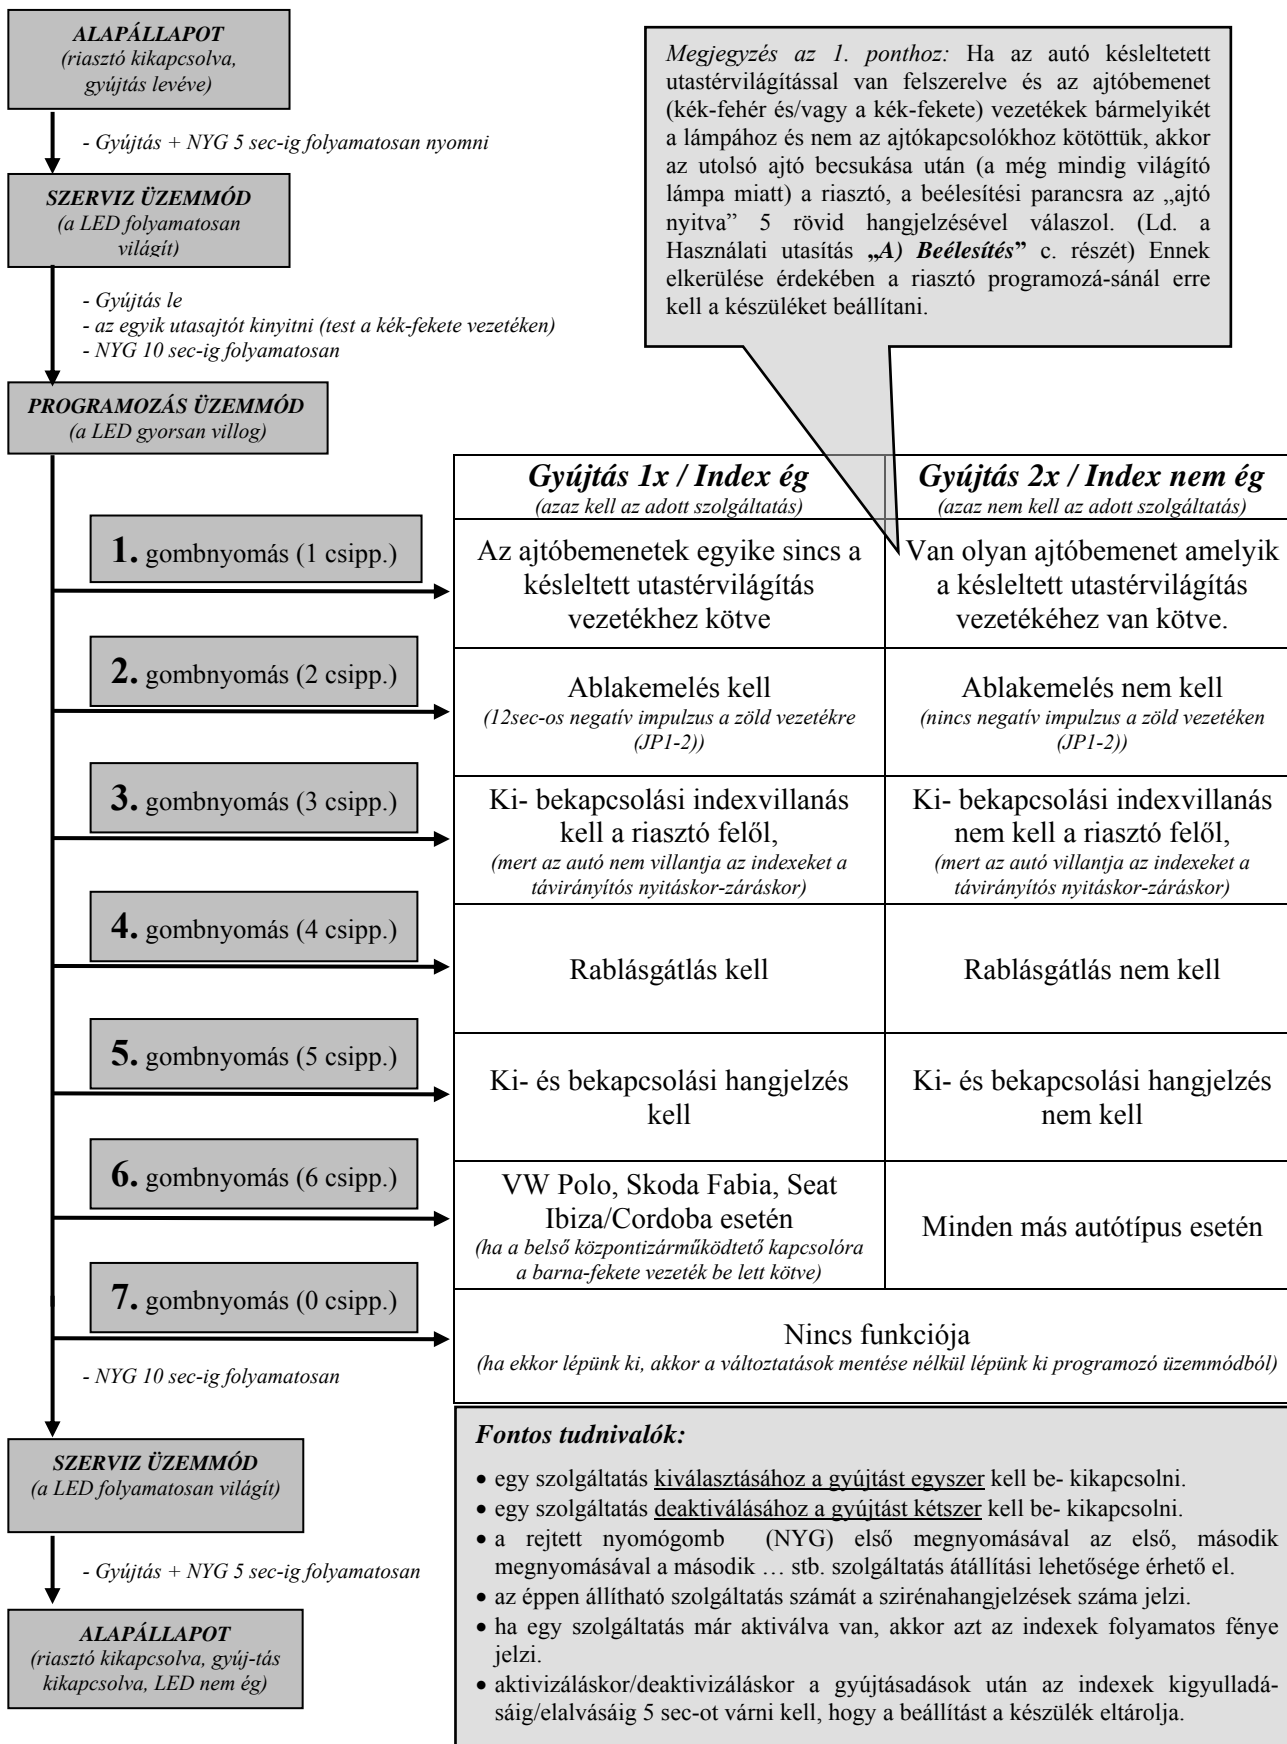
ALAPÁLLAPOT
(riasztó kikapcsolva, gyújtás levéve)

- Gyújtás + NYG 5 sec-ig folyamatosan nyomni

SZERVIZ ÜZEMMÓD
(a LED folyamatosan világít)

- Gyújtás le
- az egyik utasajtót kinyitni (test a kék-fekete vezetéken)
- NYG 10 sec-ig folyamatosan

PROGRAMOZÁS ÜZEMMÓD
(a LED gyorsan villog)

Megjegyzés az 1. ponthoz: Ha az autó késleltetett utastérvilágítással van felszerelve és az ajtóbemenet (kék-fehér és/vagy a kék-fekete) vezetékek bármelyikét a lámpához és nem az ajtókapcsolókhoz kötöttük, akkor az utolsó ajtó becsukása után (a még mindig világító lámpa miatt) a riasztó, a beélesítési parancsra az „ajtó nyitva" 5 rövid hangjelzésével válaszol. (Ld. a Használati utasítás „A) Beélesítés" c. részét) Ennek elkerülése érdekében a riasztó programozá-sánál erre kell a készüléket beállítani.

| | Gyújtás 1x / Index ég (azaz kell az adott szolgáltatás) | Gyújtás 2x / Index nem ég (azaz nem kell az adott szolgáltatás) |
|---|---|---|
| 1. gombnyomás (1 csipp.) | Az ajtóbemenetek egyike sincs a késleltett utastérvilágítás vezetékhez kötve | Van olyan ajtóbemenet amelyik a késleltett utastérvilágítás vezetékéhez van kötve. |
| 2. gombnyomás (2 csipp.) | Ablakemelés kell (12sec-os negatív impulzus a zöld vezetékre (JP1-2)) | Ablakemelés nem kell (nincs negatív impulzus a zöld vezetéken (JP1-2)) |
| 3. gombnyomás (3 csipp.) | Ki- bekapcsolási indexvillanás kell a riasztó felől, (mert az autó nem villantja az indexeket a távirányítós nyitáskor-záráskor) | Ki- bekapcsolási indexvillanás nem kell a riasztó felől, (mert az autó villantja az indexeket a távirányítós nyitáskor-záráskor) |
| 4. gombnyomás (4 csipp.) | Rablásgátlás kell | Rablásgátlás nem kell |
| 5. gombnyomás (5 csipp.) | Ki- és bekapcsolási hangjelzés kell | Ki- és bekapcsolási hangjelzés nem kell |
| 6. gombnyomás (6 csipp.) | VW Polo, Skoda Fabia, Seat Ibiza/Cordoba esetén (ha a belső központizárműködtető kapcsolóra a barna-fekete vezeték be lett kötve) | Minden más autótípus esetén |
| 7. gombnyomás (0 csipp.) | Nincs funkciója (ha ekkor lépünk ki, akkor a változtatások mentése nélkül lépünk ki programozó üzemmódból) | |

- NYG 10 sec-ig folyamatosan

SZERVIZ ÜZEMMÓD
(a LED folyamatosan világít)

- Gyújtás + NYG 5 sec-ig folyamatosan

ALAPÁLLAPOT
(riasztó kikapcsolva, gyúj-tás kikapcsolva, LED nem ég)

Fontos tudnivalók:

• egy szolgáltatás kiválasztásához a gyújtást egyszer kell be- kikapcsolni.
• egy szolgáltatás deaktiválásához a gyújtást kétszer kell be- kikapcsolni.
• a rejtett nyomógomb (NYG) első megnyomásával az első, második megnyomásával a második … stb. szolgáltatás átállítási lehetősége érhető el.
• az éppen állítható szolgáltatás számát a szirénahangjelzések száma jelzi.
• ha egy szolgáltatás már aktiválva van, akkor azt az indexek folyamatos fénye jelzi.
• aktivizáláskor/deaktivizáláskor a gyújtásadások után az indexek kigyulladásáig/elalvásáig 5 sec-ot várni kell, hogy a beállítást a készülék eltárolja.